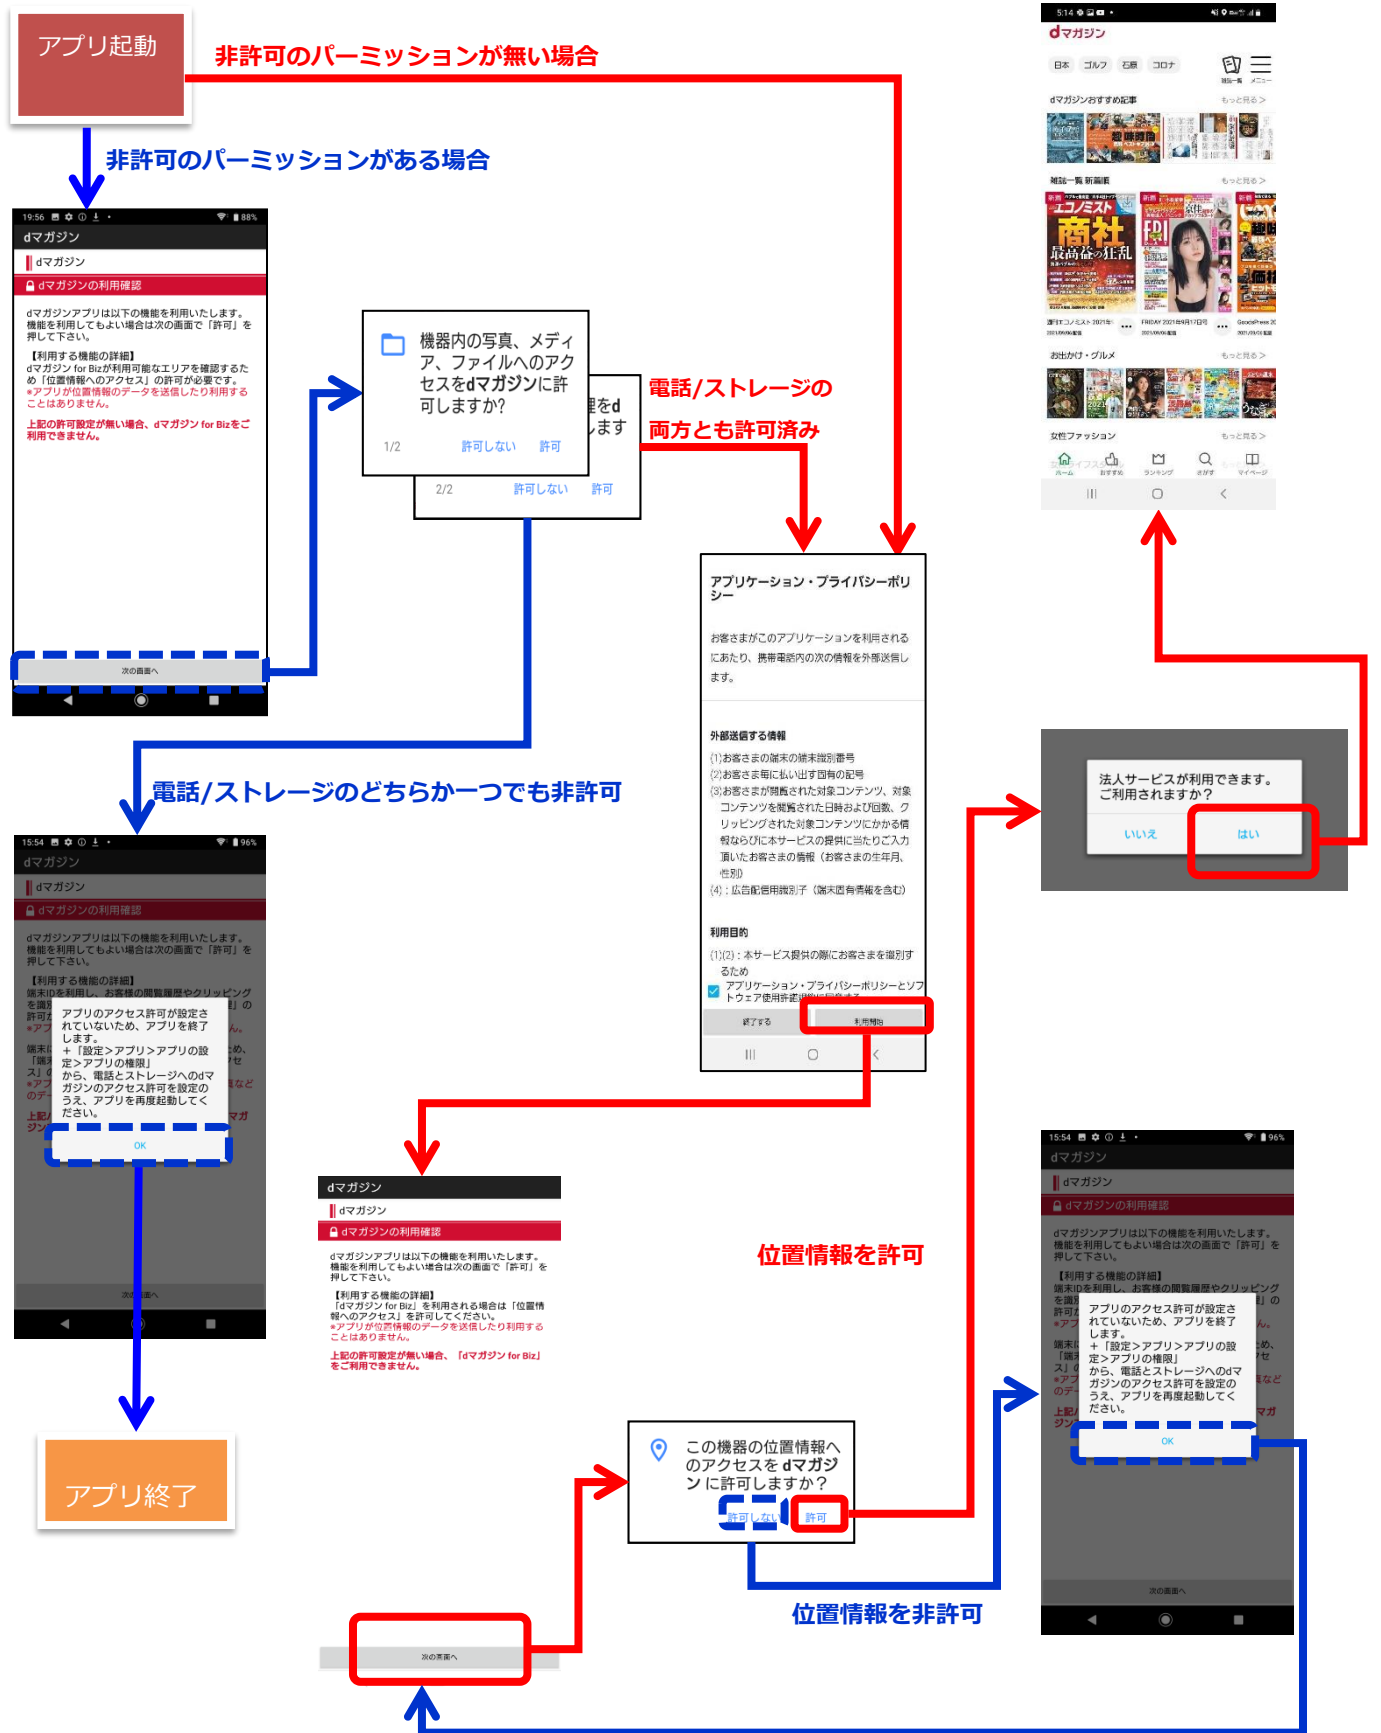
アプリ起動

非許可のパーミッションが無い場合

非許可のパーミッションがある場合

19:56 88%
dマガジン
dマガジン
dマガジンの利用確認
dマガジンアプリは以下の機能を利用いたします。機能を利用してもよい場合は次の画面で「許可」を押して下さい。
【利用する機能の詳細】
dマガジン for Bizが利用可能なエリアを確認するため「位置情報へのアクセス」の許可が必要です。
*アプリが位置情報のデータを送信したり利用することはありません。
上記の許可設定が無い場合、dマガジン for Bizをご利用できません。
次の画面へ

機器内の写真、メディア、ファイルへのアクセスをdマガジンに許可しますか?
1/2 許可しない 許可
理をd します
2/2 許可しない 許可

電話/ストレージの
両方とも許可済み

電話/ストレージのどちらか一つでも非許可

15:54 96%
dマガジン
dマガジン
dマガジンの利用確認
dマガジンアプリは以下の機能を利用いたします。機能を利用してもよい場合は次の画面で「許可」を押して下さい。
【利用する機能の詳細】
端末IDを利用し、お客様の閲覧履歴やクリッピング
アプリのアクセス許可が設定されていないため、アプリを終了します。
+「設定>アプリ>アプリの設定>アプリの権限」
から、電話とストレージへのdマガジンのアクセス許可を設定のうえ、アプリを再度起動してください。
OK
次の画面へ

アプリ終了

アプリケーション・プライバシーポリシー
お客さまがこのアプリケーションを利用されるにあたり、携帯電話内の次の情報を外部送信します。
外部送信する情報
(1)お客さまの端末の端末識別番号
(2)お客さま毎に払い出す固有の記号
(3)お客さまが閲覧された対象コンテンツ、対象コンテンツを閲覧された日時および回数、クリッピングされた対象コンテンツ、お客さまに当たりご入力頂いたお客さまの情報(お客さまの生年月、性別)
(4):広告配信用識別子(端末固有情報を含む)
利用目的
(1)(2):本サービス提供の際にお客さまを識別するため
アプリケーション・プライバシーポリシーとソフトウェア使用許諾
終了する 利用開始

dマガジン
dマガジン
dマガジンの利用確認
dマガジンアプリは以下の機能を利用いたします。機能を利用してもよい場合は次の画面で「許可」を押して下さい。
【利用する機能の詳細】
「dマガジン for Biz」を利用される場合は「位置情報へのアクセス」を許可してください。
*アプリが位置情報のデータを送信したり利用することはありません。
上記の許可設定が無い場合、「dマガジン for Biz」をご利用できません。
次の画面へ

位置情報を許可

この機器の位置情報へのアクセスをdマガジンに許可しますか?
許可しない 許可

位置情報を非許可

法人サービスが利用できます。
ご利用されますか?
いいえ はい

5:14
dマガジン
日本 ゴルフ 石原 コロナ
dマガジンおすすめ記事 もっと見る >
雑誌一覧 新着順 もっと見る >
エコノミスト 商社 最高益の狂乱
FRIDAY
おでかけ・グルメ もっと見る >
女性ファッション もっと見る >
ホーム おすすめ ランキング さがす マイページ

15:54 96%
dマガジン
dマガジン
dマガジンの利用確認
dマガジンアプリは以下の機能を利用いたします。機能を利用してもよい場合は次の画面で「許可」を押して下さい。
【利用する機能の詳細】
端末IDを利用し、お客様の閲覧履歴やクリッピング
アプリのアクセス許可が設定されていないため、アプリを終了します。
+「設定>アプリ>アプリの設定>アプリの権限」
から、電話とストレージへのdマガジンのアクセス許可を設定のうえ、アプリを再度起動してください。
OK
次の画面へ